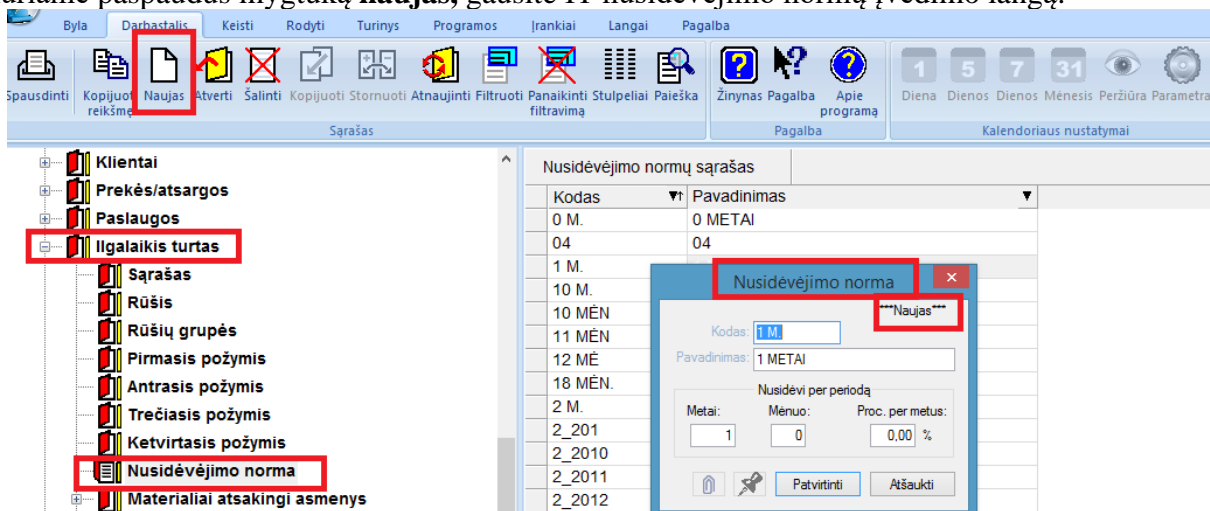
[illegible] paspaudus mygtuką **Naujas**, gausite Ilgalaikio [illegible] įvedimo langą.

Byla Darbastalis Keisti Rodyti Turinys Programos Įrankiai Langai Pagalba

Spausdinti Kopijuoti reikšmę Naujas Atverti Šalinti Kopijuoti Stornuoti Atnaujinti Filtruoti Panaikinti filtravimą Stulpeliai Paieška
Sąrašas

Žinynas Pagalba Apie programą
Pagalba

1 Diena 5 Dienos 7 Dienos 31 Mėnesis Peržiūra Parametra
Kalendoriaus nustatymai

Klientai
Prekės/atsargos
Paslaugos
Ilgalaikis turtas
Sąrašas
Rūšis
Rūšių grupės
Pirmasis požymis
Antrasis požymis
Trečiasis požymis
Ketvirtasis požymis
Nusidėvėjimo norma
Materialiai atsakingi asmenys

Nusidėvėjimo normų sąrašas

| Kodas | Pavadinimas |
|---|---|
| 0 M. | 0 METAI |
| 04 | 04 |
| 1 M. | |
| 10 M. | |
| 10 MĖN | |
| 11 MĖN | |
| 12 MĖ | |
| 18 MĖN. | |
| 2 M. | |
| 2_201 | |
| 2_2010 | |
| 2_2011 | |
| 2_2012 | |

Nusidėvėjimo norma
***Naujas***
Kodas: 1 M.
Pavadinimas: 1 METAI
Nusidėvi per periodą
Metai: 1
Mėnuo: 0
Proc. per metus: 0,00 %
Patvirtinti
Atšaukti